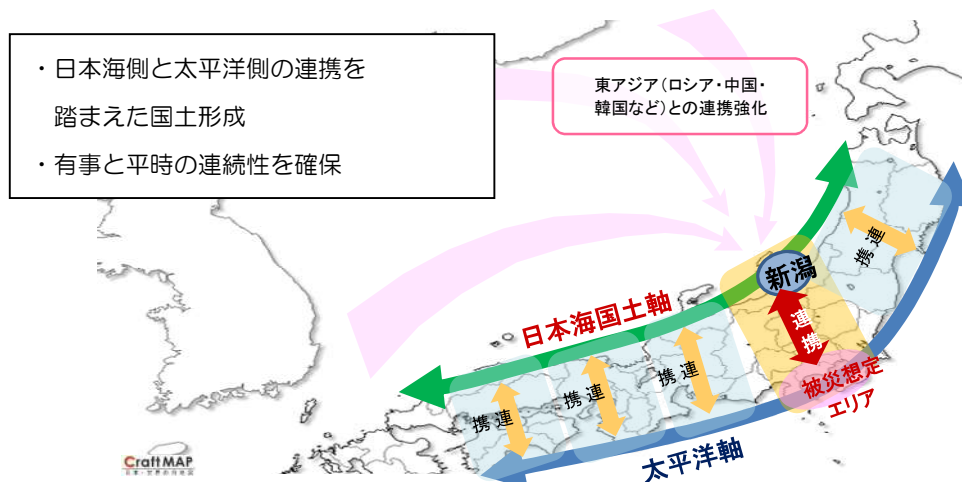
・日本海側と太平洋側の連携を踏まえた国土形成

・有事と平時の連続性を確保

東アジア(ロシア・中国・韓国など)との連携強化

新潟

連携

日本海国土軸

連携

被災想定エリア

携連

携連

携連

太平洋軸

CraftMAP